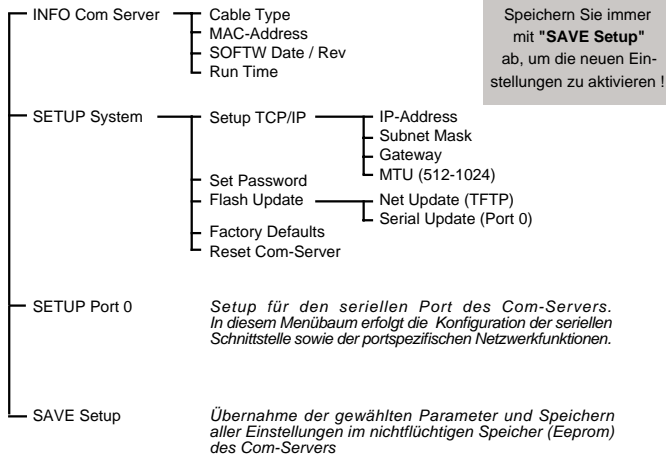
INFO Com Server

Cable Type
MAC-Address
SOFTW Date / Rev
Run Time

Speichern Sie immer mit **"SAVE Setup"** ab, um die neuen Einstellungen zu aktivieren !

SETUP System

Setup TCP/IP

IP-Address
Subnet Mask
Gateway
MTU (512-1024)

Set Password
Flash Update

Net Update (TFTP)
Serial Update (Port 0)

Factory Defaults
Reset Com-Server

SETUP Port 0

*Setup für den seriellen Port des Com-Servers. In diesem Menübaum erfolgt die Konfiguration der seriellen Schnittstelle sowie der portspezifischen Netzwerkfunktionen.*

SAVE Setup

*Übernahme der gewählten Parameter und Speichern aller Einstellungen im nichtflüchtigen Speicher (Eeprom) des Com-Servers*